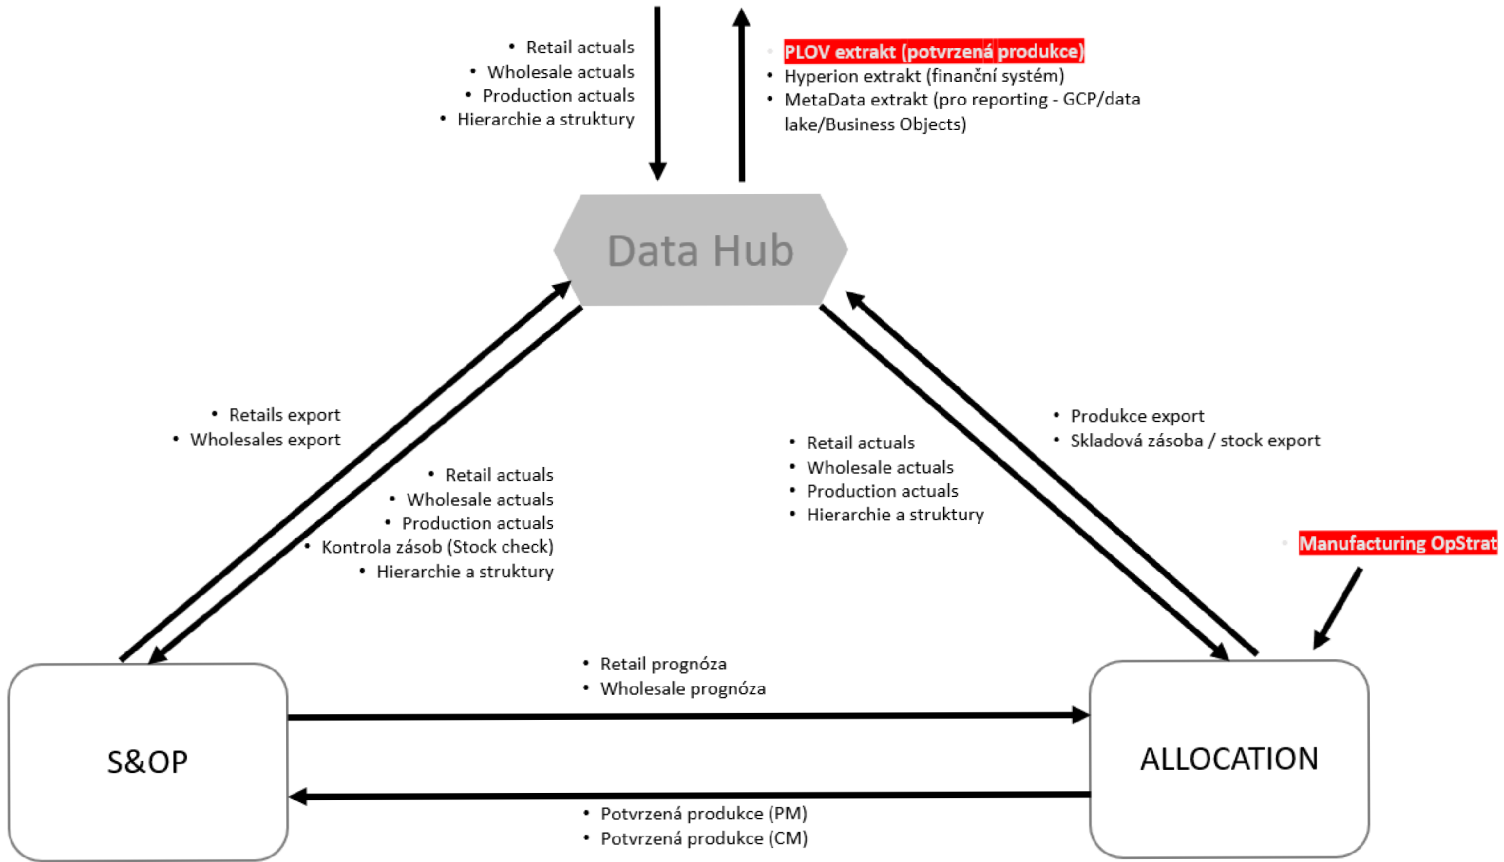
- Retail actuals
- Wholesale actuals
- Production actuals
- Hierarchie a struktury

- PLOV extrakt (potvrzená produkce)
- Hyperion extrakt (finanční systém)
- MetaData extrakt (pro reporting - GCP/data lake/Business Objects)

Data Hub

- Retails export
- Wholesales export

- Retail actuals
- Wholesale actuals
- Production actuals
- Kontrola zásob (Stock check)
- Hierarchie a struktury

- Retail actuals
- Wholesale actuals
- Production actuals
- Hierarchie a struktury

- Produkce export
- Skladová zásoba / stock export

- Manufacturing OpStrat

- Retail prognóza
- Wholesale prognóza

S&OP

ALLOCATION

- Potvrzená produkce (PM)
- Potvrzená produkce (CM)